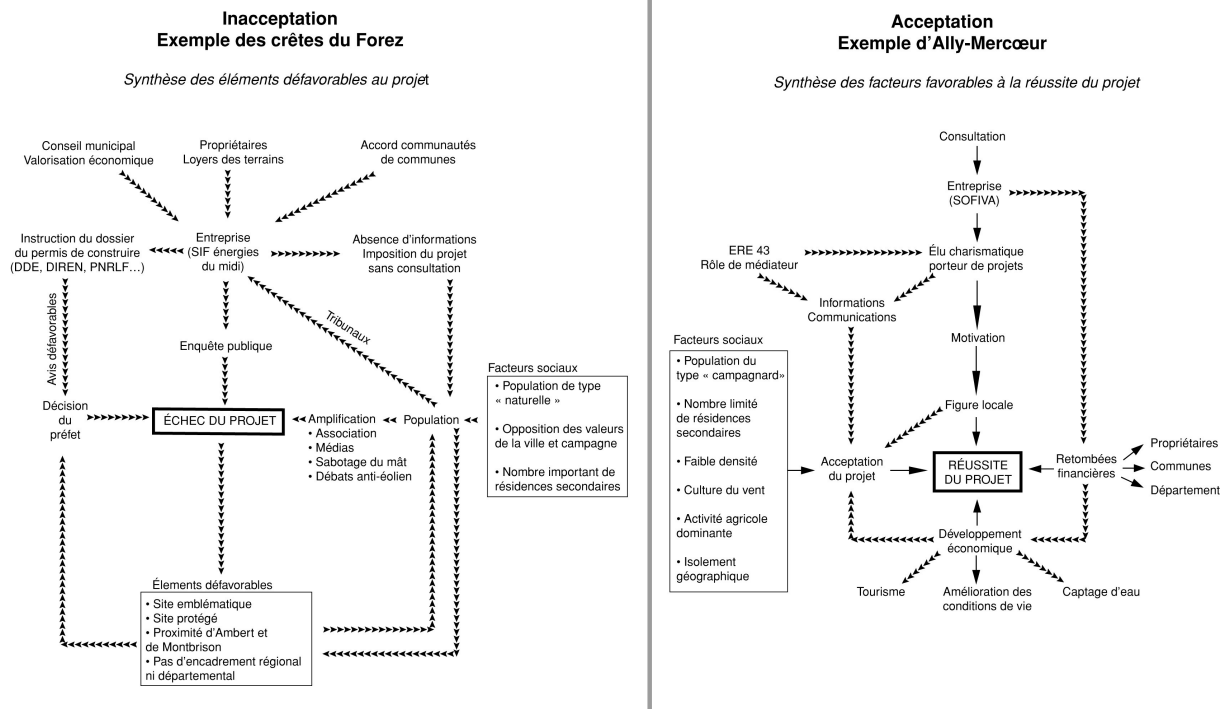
Inacceptation
Exemple des crêtes du Forez

Synthèse des éléments défavorables au projet

Conseil municipal
Valorisation économique

Propriétaires
Loyers des terrains

Accord communautés de communes

Instruction du dossier du permis de construire (DDE, DIREN, PNRLF…)

Entreprise (SIF énergies du midi)

Absence d'informations
Imposition du projet sans consultation

Avis défavorables

Tribunaux

Enquête publique

Facteurs sociaux
• Population de type « naturelle »
• Opposition des valeurs de la ville et campagne
• Nombre important de résidences secondaires

Décision du préfet

ÉCHEC DU PROJET

Amplification
• Association
• Médias
• Sabotage du mât
• Débats anti-éolien

Population

Élements défavorables
• Site emblématique
• Site protégé
• Proximité d'Ambert et de Montbrison
• Pas d'encadrement régional ni départemental

Acceptation
Exemple d'Ally-Mercœur

Synthèse des facteurs favorables à la réussite du projet

Consultation

Entreprise (SOFIVA)

ERE 43
Rôle de médiateur

Élu charismatique porteur de projets

Informations
Communications

Motivation

Facteurs sociaux
• Population du type « campagnard»
• Nombre limité de résidences secondaires
• Faible densité
• Culture du vent
• Activité agricole dominante
• Isolement géographique

Figure locale

Acceptation du projet

RÉUSSITE DU PROJET

Retombées financières

Propriétaires
Communes
Département

Développement économique

Tourisme

Amélioration des conditions de vie

Captage d'eau